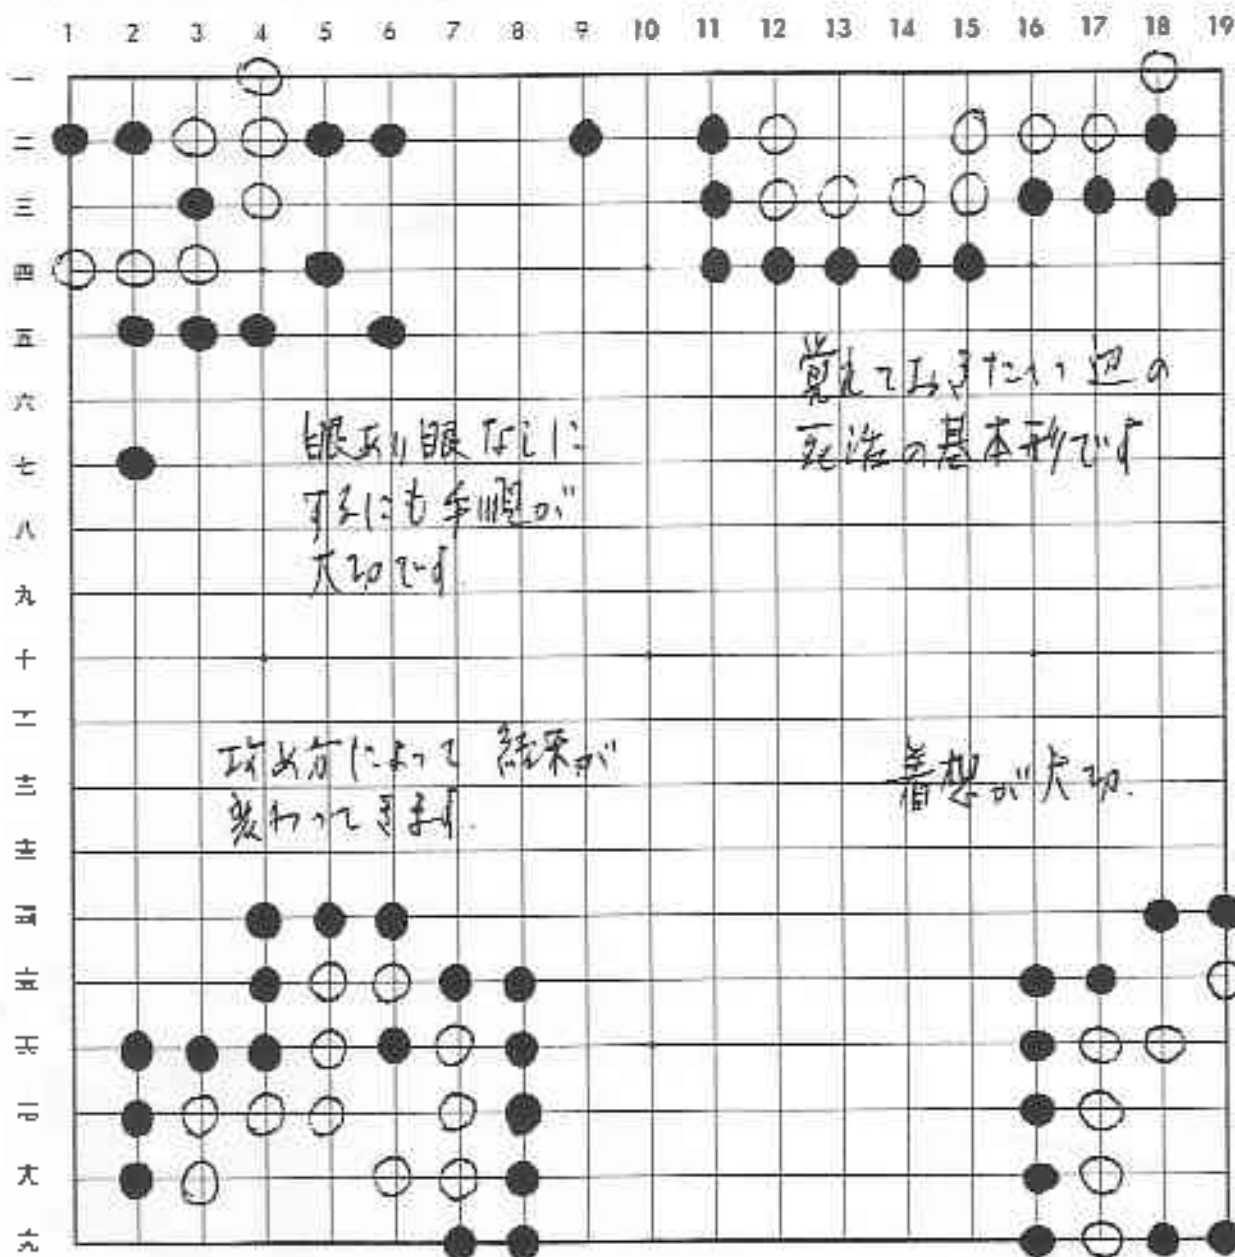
1 2 3 4 5 6 7 8 9 10 11 12 13 14 15 16 17 18 19

一
二
三
四
五
六
七
八
九
十
十一
十二
十三
十四
十五
十六
十七
十八
十九

眼あり眼なしにするにも手順が大切です

覚えておきたい辺の死活の基本形です

攻め方によって結果が変わってきます

着想が大切